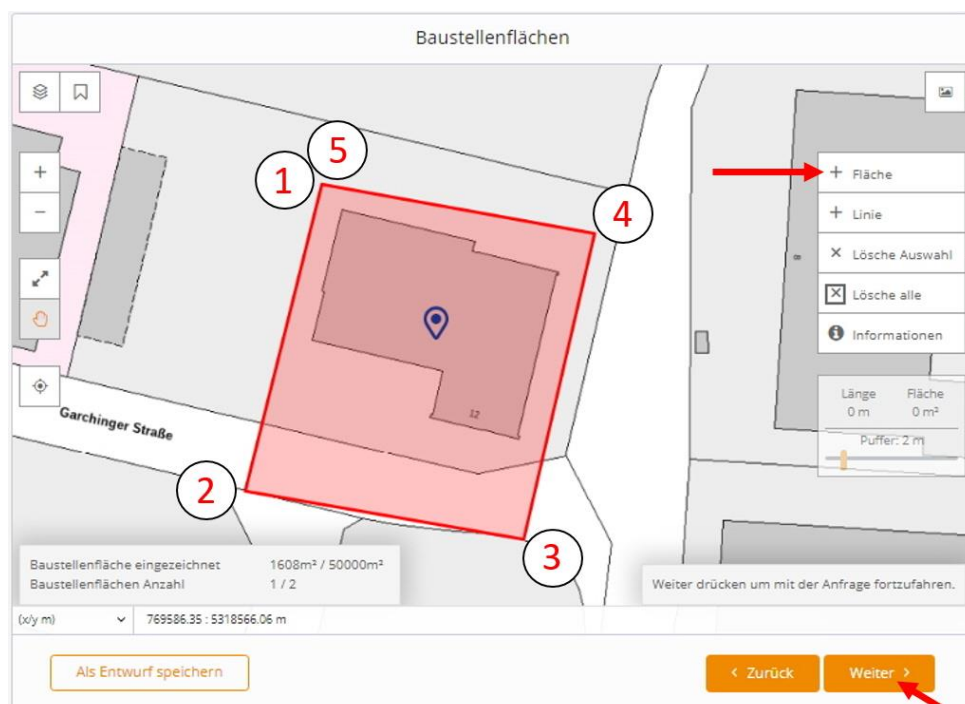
Baustellenflächen

5
1
4
2
3

+
−

+ Fläche
+ Linie
× Lösche Auswahl
Lösche alle
Informationen

Länge 0 m
Fläche 0 m²
Puffer: 2 m

Garchinger Straße

12

Baustellenfläche eingezeichnet 1608m² / 50000m²
Baustellenflächen Anzahl 1 / 2

Weiter drücken um mit der Anfrage fortzufahren.

(x/y m) 769586.35 : 5318566.06 m

Als Entwurf speichern

‹ Zurück
Weiter ›